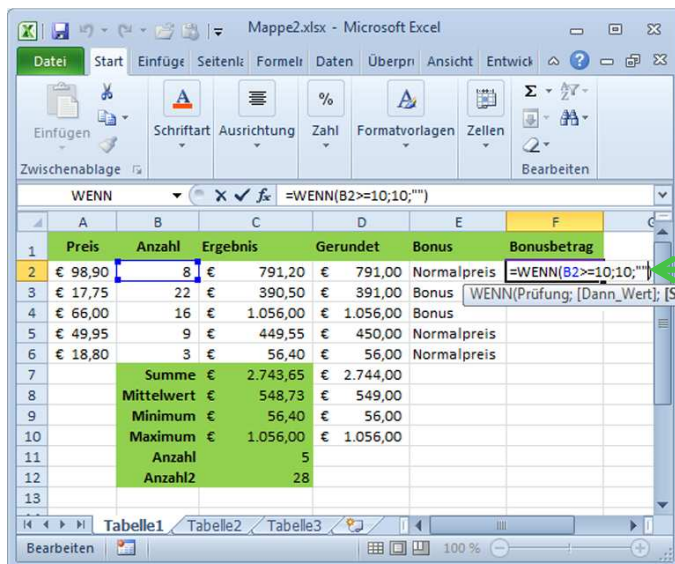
Mappe2.xlsx - Microsoft Excel

Datei | Start | Einfüge | Seitenl | Formeln | Daten | Überpr | Ansicht | Entwick

Einfügen | Schriftart | Ausrichtung | Zahl | Formatvorlagen | Zellen | Bearbeiten

Zwischenablage

WENN | =WENN(B2>=10;10;"")

| | A | B | C | D | E | F |
|---|---|---|---|---|---|---|
| 1 | Preis | Anzahl | Ergebnis | Gerundet | Bonus | Bonusbetrag |
| 2 | € 98,90 | 8 | € 791,20 | € 791,00 | Normalpreis | =WENN(B2>=10;10;"") |
| 3 | € 17,75 | 22 | € 390,50 | € 391,00 | Bonus | |
| 4 | € 66,00 | 16 | € 1.056,00 | € 1.056,00 | Bonus | |
| 5 | € 49,95 | 9 | € 449,55 | € 450,00 | Normalpreis | |
| 6 | € 18,80 | 3 | € 56,40 | € 56,00 | Normalpreis | |
| 7 | | Summe | € 2.743,65 | € 2.744,00 | | |
| 8 | | Mittelwert | € 548,73 | € 549,00 | | |
| 9 | | Minimum | € 56,40 | € 56,00 | | |
| 10 | | Maximum | € 1.056,00 | € 1.056,00 | | |
| 11 | | Anzahl | 5 | | | |
| 12 | | Anzahl2 | 28 | | | |
| 13 | | | | | | |

WENN(Prüfung; [Dann_Wert]; [S

Tabelle1 | Tabelle2 | Tabelle3

Bearbeiten | 100 %